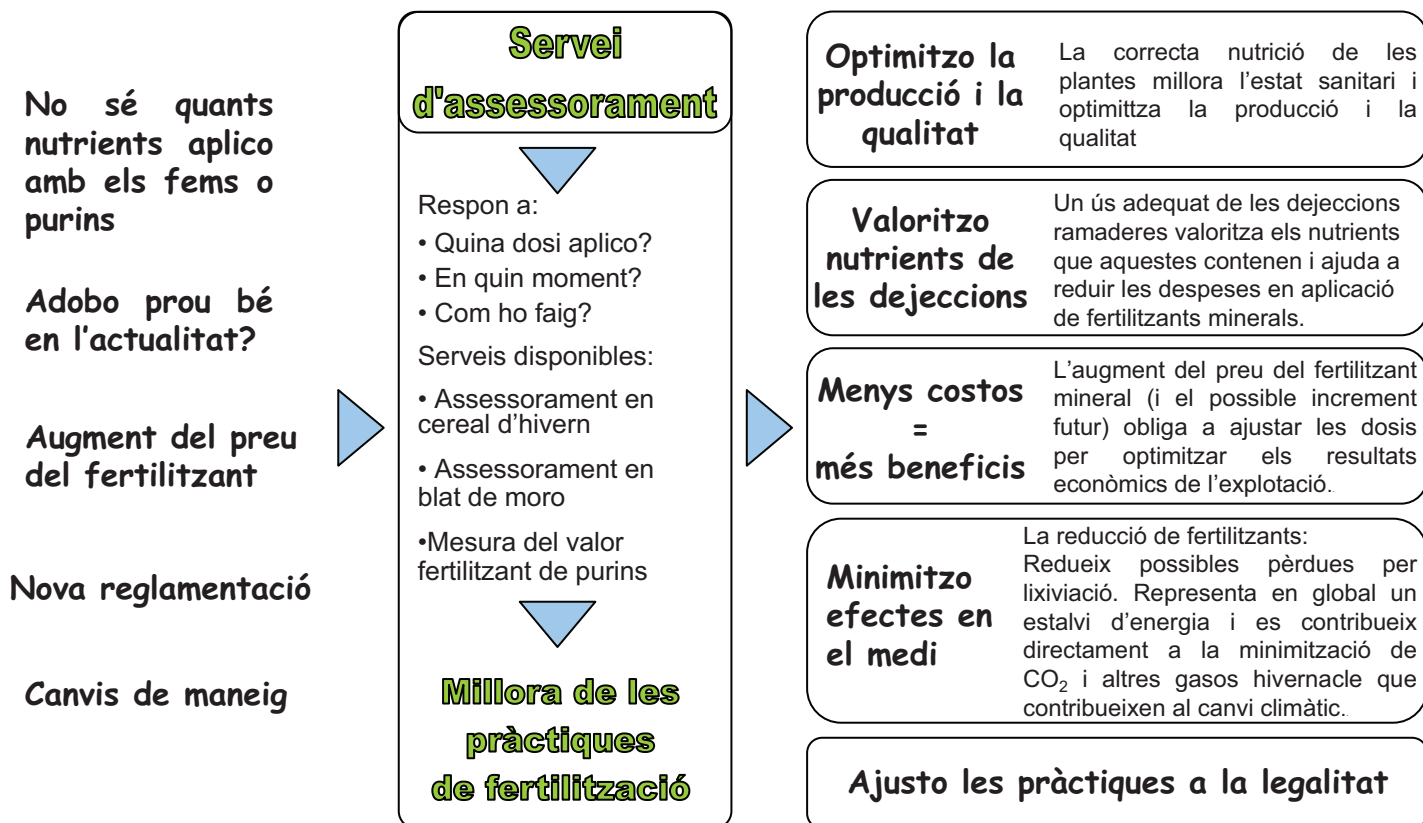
No sé quants nutrients aplico amb els fems o purins

Adobo prou bé en l'actualitat?

Augment del preu del fertilitzant

Nova reglamentació

Canvis de maneig

Servei d'assessorament

Respon a:
• Quina dosi aplico?
• En quin moment?
• Com ho faig?

Serveis disponibles:
• Assessorament en cereal d'hivern
• Assessorament en blat de moro
•Mesura del valor fertilitzant de purins

Millora de les pràctiques de fertilització

Optimitzo la producció i la qualitat

La correcta nutrició de les plantes millora l'estat sanitari i optimittza la producció i la qualitat

Valoritzo nutrients de les dejeccions

Un ús adequat de les dejeccions ramaderes valoritza els nutrients que aquestes contenen i ajuda a reduir les despeses en aplicació de fertilitzants minerals.

Menys costos = més beneficis

L'augment del preu del fertilitzant mineral (i el possible increment futur) obliga a ajustar les dosis per optimitzar els resultats econòmics de l'explotació.

Minimitzo efectes en el medi

La reducció de fertilitzants:
Redueix possibles pèrdues per lixiviació. Representa en global un estalvi d'energia i es contribueix directament a la minimització de $CO_2$ i altres gasos hivernacle que contribueixen al canvi climàtic.

Ajusto les pràctiques a la legalitat